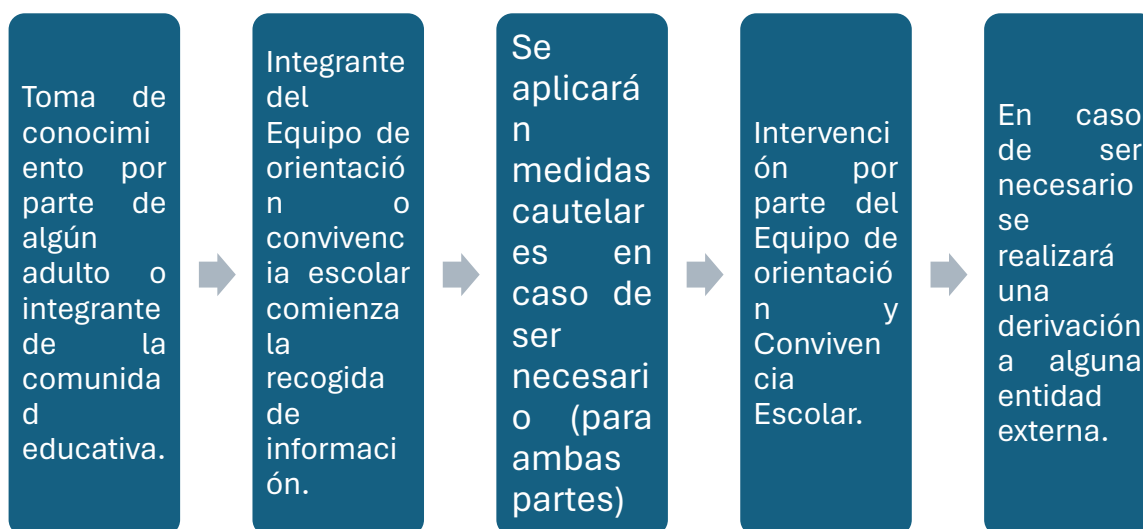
Toma de conocimiento por parte de algún adulto o integrante de la comunidad educativa.

Integrante del Equipo de orientación o convivencia escolar comienza la recogida de información.

Se aplicarán medidas cautelares en caso de ser necesario (para ambas partes)

Intervención por parte del Equipo de orientación y Convivencia Escolar.

En caso de ser necesario se realizará una derivación a alguna entidad externa.